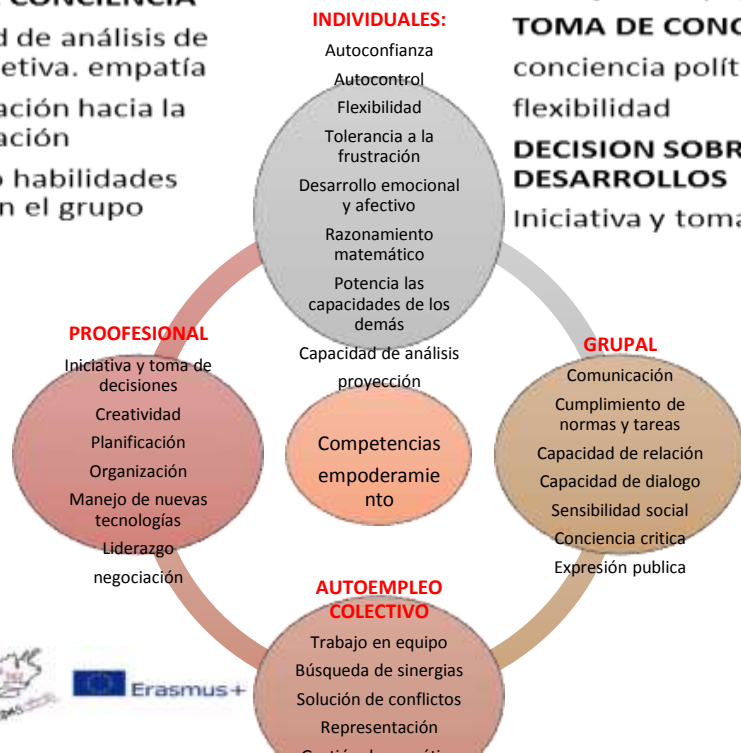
CONCIENCIA
d de análisis de
etiva. empatía
ación hacia la
ación
habilidades
n el grupo

INDIVIDUALES:
Autoconfianza
Autocontrol
Flexibilidad
Tolerancia a la frustración
Desarrollo emocional y afectivo
Razonamiento matemático
Potencia las capacidades de los demás
Capacidad de análisis
proyección

TOMA DE CONC
conciencia polít
flexibilidad
DECISION SOBR
DESARROLLOS
Iniciativa y toma

PROOFESIONAL
Iniciativa y toma de decisiones
Creatividad
Planificación
Organización
Manejo de nuevas tecnologías
Liderazgo
negociación

Competencias empoderamiento

GRUPAL
Comunicación
Cumplimiento de normas y tareas
Capacidad de relación
Capacidad de dialogo
Sensibilidad social
Conciencia critica
Expresión publica

AUTOEMPLEO COLECTIVO
Trabajo en equipo
Búsqueda de sinergias
Solución de conflictos
Representación
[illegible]

Erasmus+